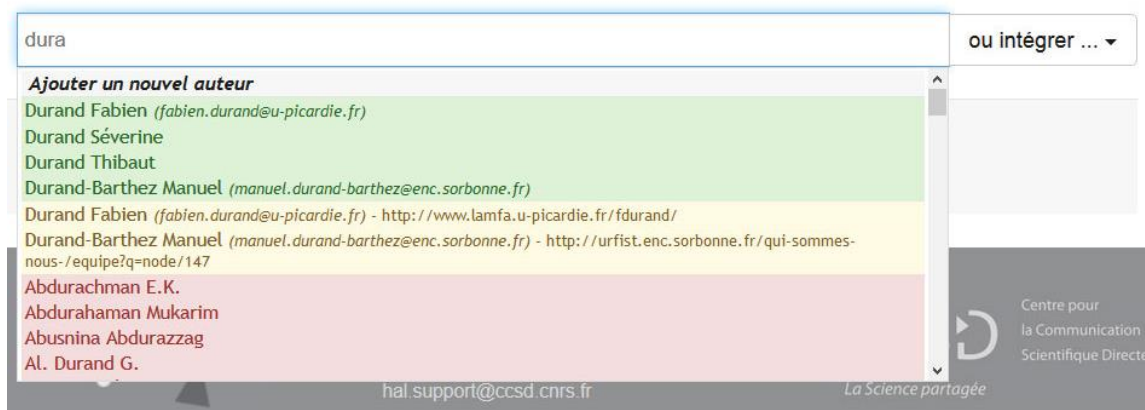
dura

ou intégrer ...

Ajouter un nouvel auteur

Durand Fabien (fabien.durand@u-picardie.fr)
Durand Séverine
Durand Thibaut
Durand-Barthez Manuel (manuel.durand-barthez@enc.sorbonne.fr)

Durand Fabien (fabien.durand@u-picardie.fr) - http://www.lamfa.u-picardie.fr/fdurand/
Durand-Barthez Manuel (manuel.durand-barthez@enc.sorbonne.fr) - http://urfist.enc.sorbonne.fr/qui-sommes-nous-/equipe?q=node/147

Abdurachman E.K.
Abdurahaman Mukarim
Abusnina Abdurazzag
Al. Durand G.

hal.support@ccsd.cnrs.fr

Centre pour la Communication Scientifique Directe

La Science partagée